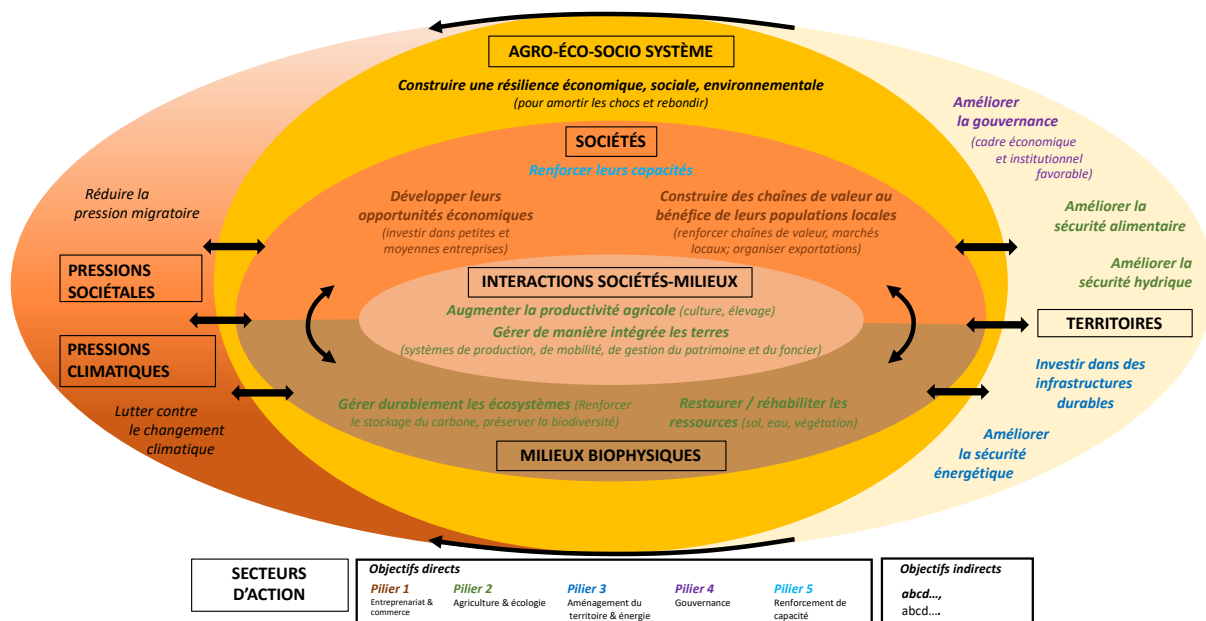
AGRO-ÉCO-SOCIO SYSTÈME

Construire une résilience économique, sociale, environnementale
(pour amortir les chocs et rebondir)

SOCIÉTÉS

Renforcer leurs capacités

Développer leurs opportunités économiques
(investir dans petites et moyennes entreprises)

Construire des chaînes de valeur au bénéfice de leurs populations locales
(renforcer chaînes de valeur, marchés locaux; organiser exportations)

INTERACTIONS SOCIÉTÉS-MILIEUX

Augmenter la productivité agricole (culture, élevage)
Gérer de manière intégrée les terres
(systèmes de production, de mobilité, de gestion du patrimoine et du foncier)

Gérer durablement les écosystèmes (Renforcer le stockage du carbone, préserver la biodiversité)

Restaurer / réhabiliter les ressources (sol, eau, végétation)

MILIEUX BIOPHYSIQUES

Réduire la pression migratoire

PRESSIONS SOCIÉTALES

PRESSIONS CLIMATIQUES

Lutter contre le changement climatique

Améliorer la gouvernance
(cadre économique et institutionnel favorable)

Améliorer la sécurité alimentaire

Améliorer la sécurité hydrique

TERRITOIRES

Investir dans des infrastructures durables

Améliorer la sécurité énergétique

SECTEURS D'ACTION

Objectifs directs
Pilier 1 Entreprenariat & commerce
Pilier 2 Agriculture & écologie
Pilier 3 Aménagement du territoire & énergie
Pilier 4 Gouvernance
Pilier 5 Renforcement de capacité

Objectifs indirects
abcd…,
abcd….